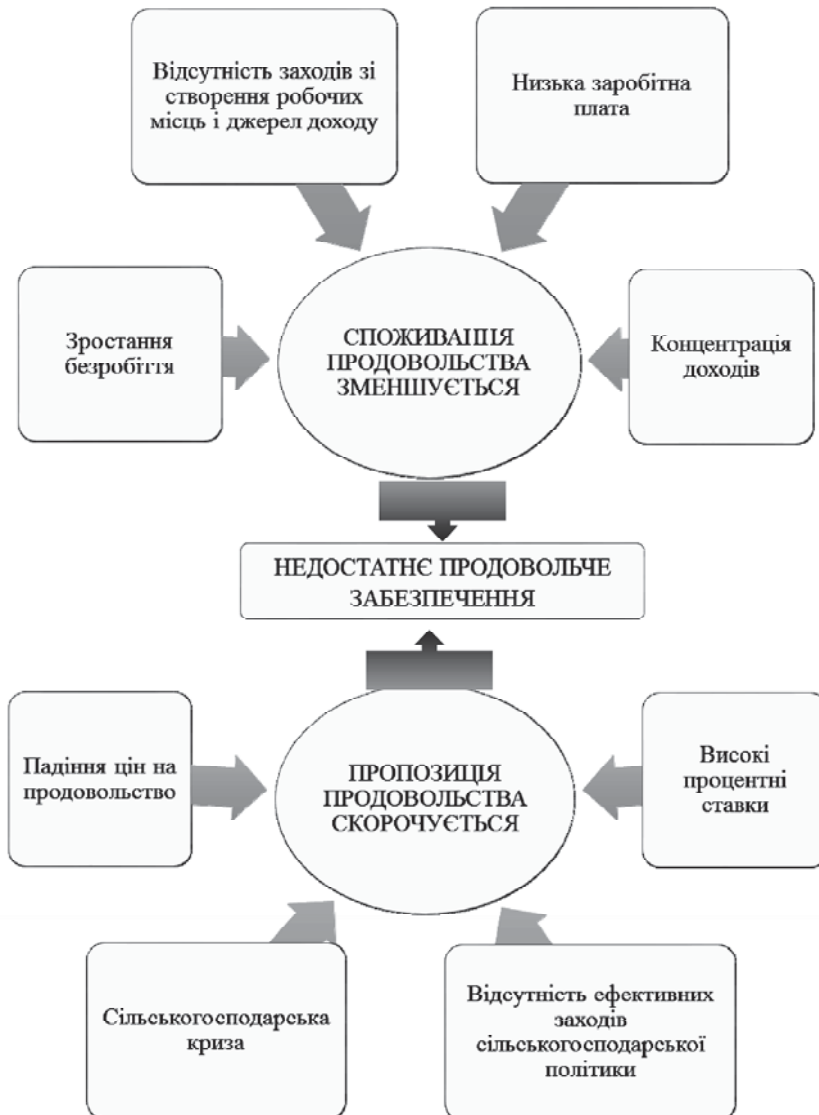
Відсутність заходів зі створення робочих місць і джерел доходу

Низька заробітна плата

Зростання безробіття

СПОЖИВАННЯ ПРОДОВОЛЬСТВА ЗМЕНШУЄТЬСЯ

Концентрація доходів

НЕДОСТАТНЄ ПРОДОВОЛЬЧЕ ЗАБЕЗПЕЧЕННЯ

Падіння цін на продовольство

ПРОПОЗИЦІЯ ПРОДОВОЛЬСТВА СКОРОЧУЄТЬСЯ

Високі процентні ставки

Сільськогосподарська криза

Відсутність ефективних заходів сільськогосподарської політики